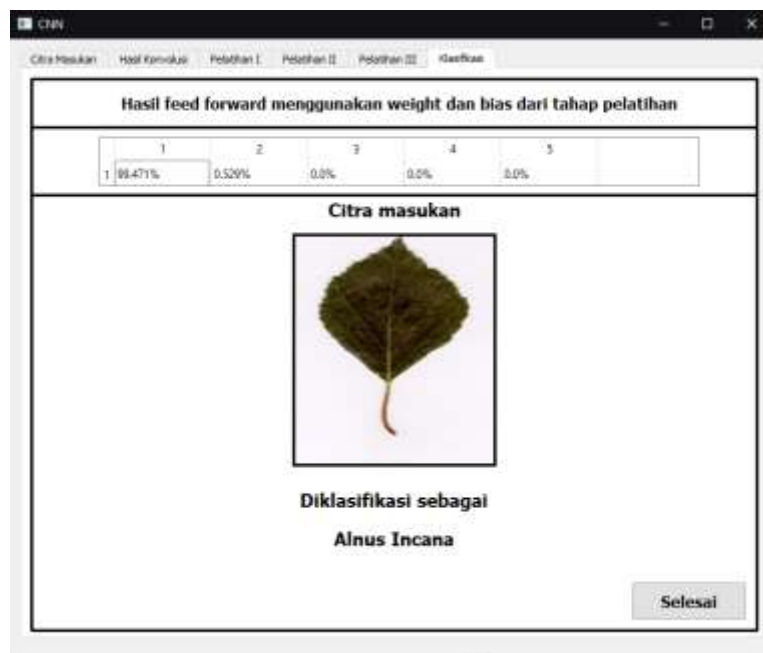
CNN

Citra Masukan | Hasil Konvolusi | Pelatihan I | Pelatihan II | Pelatihan III | Klasifikasi

Hasil feed forward menggunakan weight dan bias dari tahap pelatihan

| | 1 | 2 | 3 | 4 | 5 |
|---|---|---|---|---|---|
| 1 | 99.471% | 0.529% | 0.0% | 0.0% | 0.0% |

Citra masukan

Diklasifikasi sebagai

Alnus Incana

Selesai